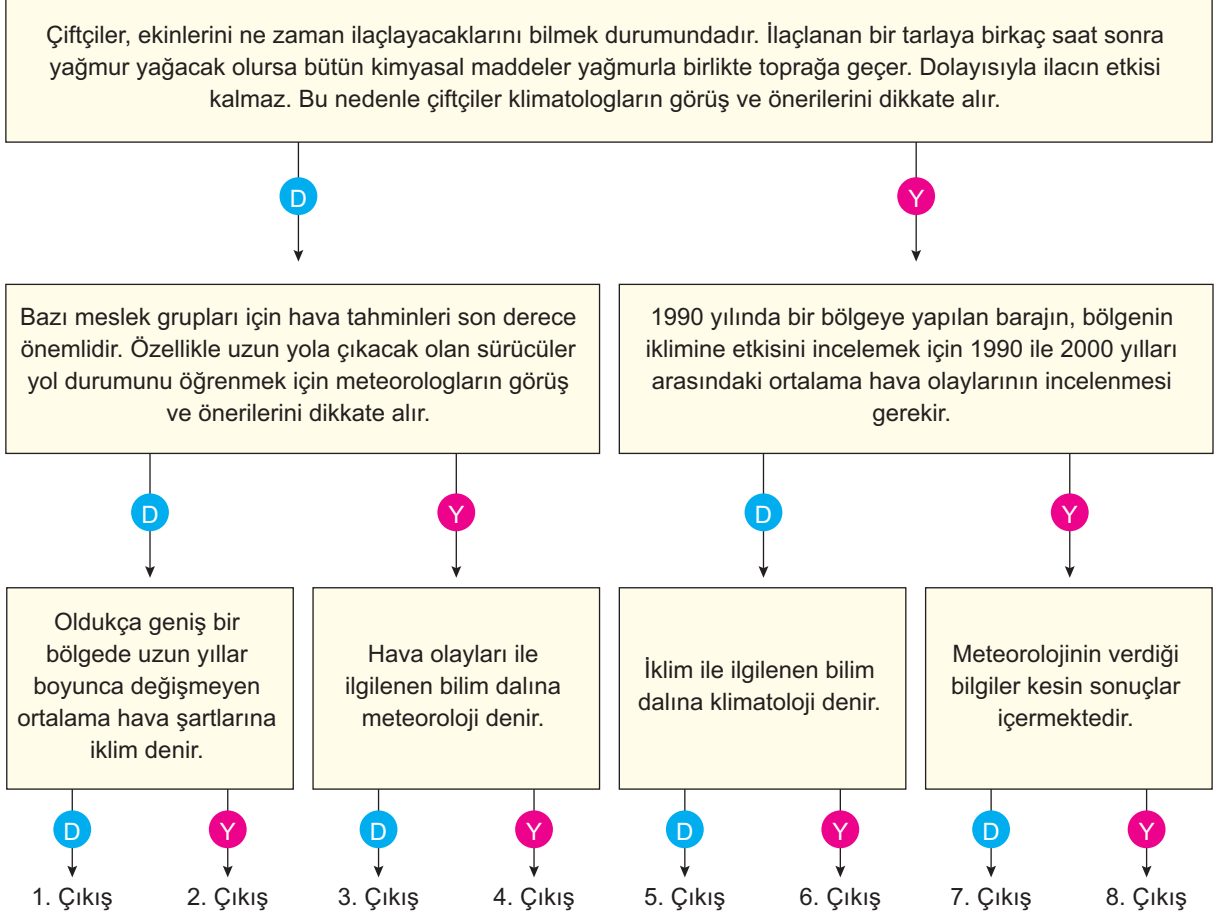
Çiftçiler, ekinlerini ne zaman ilaçlayacaklarını bilmek durumundadır. İlaçlanan bir tarlaya birkaç saat sonra yağmur yağacak olursa bütün kimyasal maddeler yağmurla birlikte toprağa geçer. Dolayısıyla ilacın etkisi kalmaz. Bu nedenle çiftçiler klimatologların görüş ve önerilerini dikkate alır.

D

Y

Bazı meslek grupları için hava tahminleri son derece önemlidir. Özellikle uzun yola çıkacak olan sürücüler yol durumunu öğrenmek için meteorologların görüş ve önerilerini dikkate alır.

1990 yılında bir bölgeye yapılan barajın, bölgenin iklimine etkisini incelemek için 1990 ile 2000 yılları arasındaki ortalama hava olaylarının incelenmesi gerekir.

D

Y

D

Y

Oldukça geniş bir bölgede uzun yıllar boyunca değişmeyen ortalama hava şartlarına iklim denir.

Hava olayları ile ilgilenen bilim dalına meteoroloji denir.

İklim ile ilgilenen bilim dalına klimatoloji denir.

Meteorolojinin verdiği bilgiler kesin sonuçlar içermektedir.

D

Y

D

Y

D

Y

D

Y

1. Çıkış

2. Çıkış

3. Çıkış

4. Çıkış

5. Çıkış

6. Çıkış

7. Çıkış

8. Çıkış